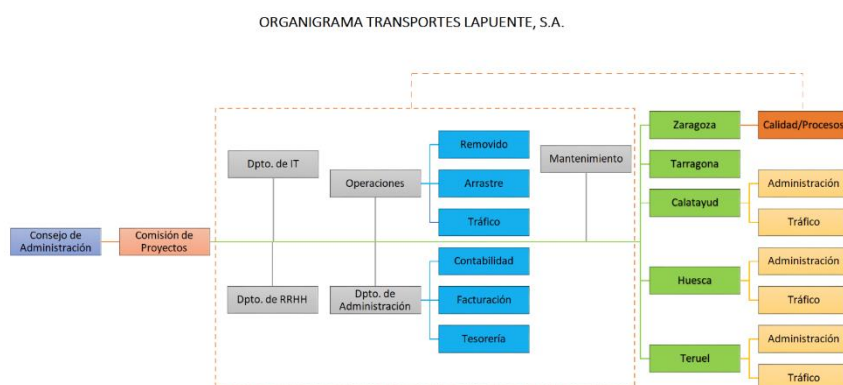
ORGANIGRAMA TRANSPORTES LAPUENTE, S.A.

Consejo de Administración

Comisión de Proyectos

Dpto. de IT

Dpto. de RRHH

Operaciones

Removido

Arrastre

Tráfico

Dpto. de Administración

Contabilidad

Facturación

Tesorería

Mantenimiento

Zaragoza

Calidad/Procesos

Tarragona

Calatayud

Administración

Tráfico

Huesca

Administración

Tráfico

Teruel

Administración

Tráfico